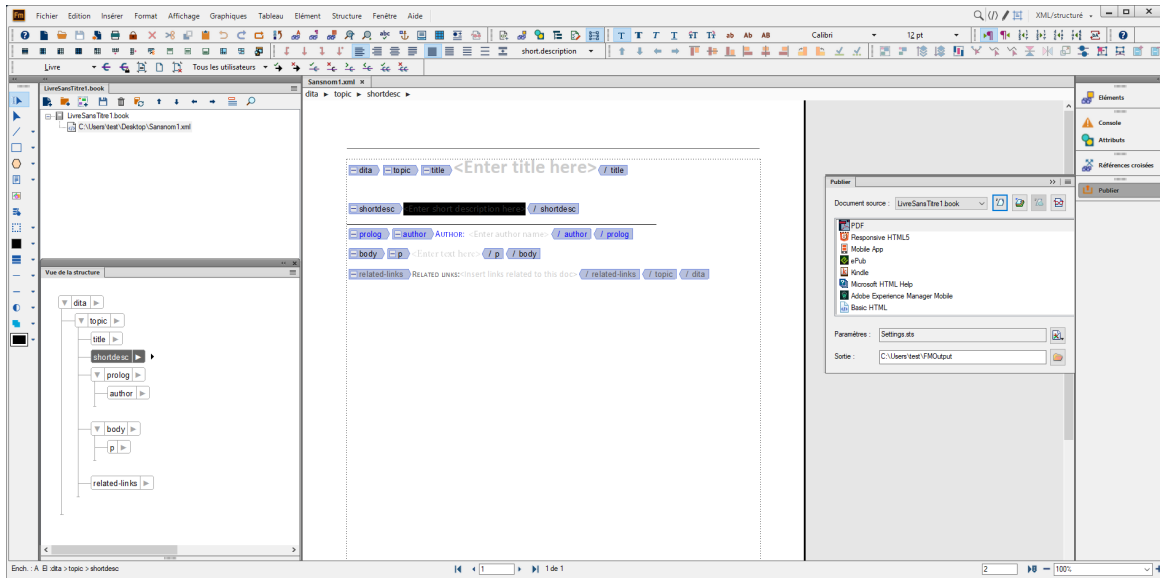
Fichier Edition Insérer Format Affichage Graphiques Tableau Elément Structure Fenêtre Aide

XML/structuré

Calibri 12 pt

short.description

Livre Tous les utilisateurs

LivreSansTitre1.book

LivreSansTitre1.book
C:\Users\test\Desktop\Sansnom1.xml

Sansnom1.xml ×
dita ► topic ► shortdesc ►

dita topic title <Enter title here> / title

shortdesc <Enter short description here> / shortdesc

prolog author AUTHOR: <Enter author name> / author / prolog

body p <Enter text here> / p / body

related-links RELATED LINKS:<Insert links related to this doc> / related-links / topic / dita

Vue de la structure

dita
topic
title
shortdesc
prolog
author
body
p
related-links

Eléments
Console
Attributs
Références croisées
Publier

Publier

Document source : LivreSansTitre1.book

PDF
Responsive HTML5
Mobile App
ePub
Kindle
Microsoft HTML Help
Adobe Experience Manager Mobile
Basic HTML

Paramètres : Settings.sts

Sortie : C:\Users\test\FMOutput

Ench. : A El :dita > topic > shortdesc

1 de 1

2

100%